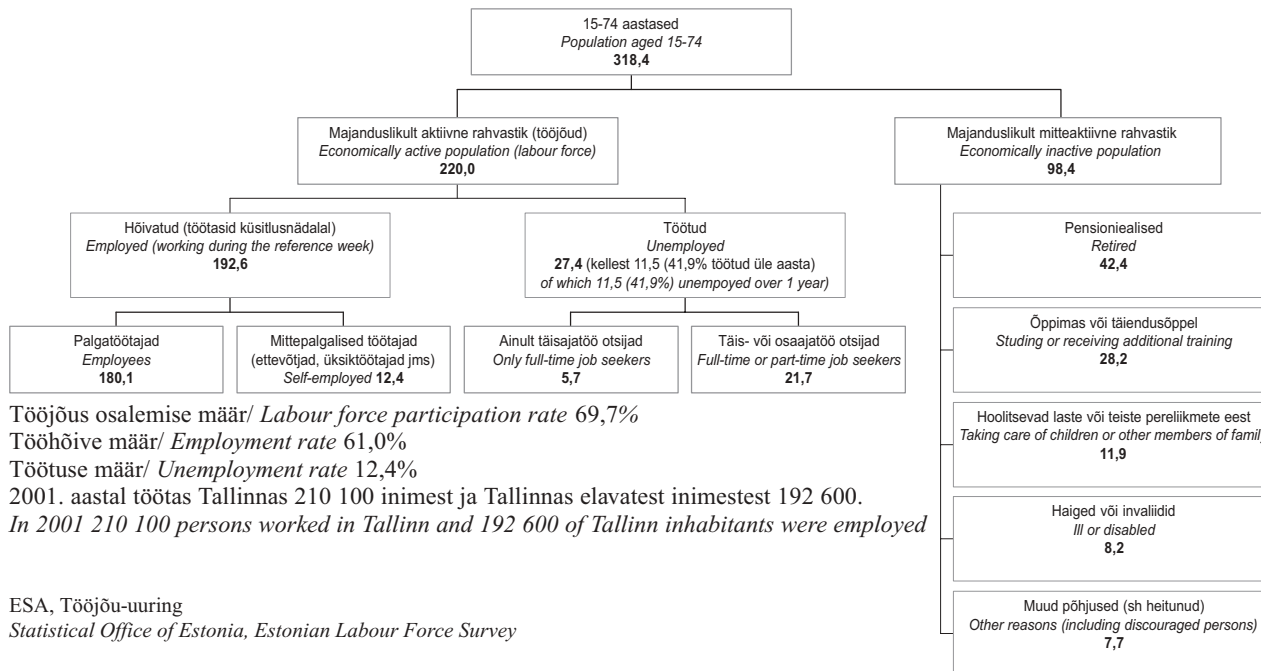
15-74 aastased
*Population aged 15-74*
**318,4**

Majanduslikult aktiivne rahvastik (tööjõud)
*Economically active population (labour force)*
**220,0**

Majanduslikult mitteaktiivne rahvastik
*Economically inactive population*
**98,4**

Hõivatud (töötasid küsitlusnädalal)
*Employed (working during the reference week)*
**192,6**

Töötud
*Unemployed*
**27,4** (kellest 11,5 (41,9% töötud üle aasta)
*of which 11,5 (41,9%) unempoyed over 1 year)*

Palgatöötajad
*Employees*
**180,1**

Mittepalgalised töötajad (ettevõtjad, üksiktöötajad jms)
*Self-employed* **12,4**

Ainult täisajatöö otsijad
*Only full-time job seekers*
**5,7**

Täis- või osaajatöö otsijad
*Full-time or part-time job seekers*
**21,7**

Pensioniealised
*Retired*
**42,4**

Õppimas või täiendusõppel
*Studing or receiving additional training*
**28,2**

Hoolitsevad laste või teiste pereliikmete eest
*Taking care of children or other members of famil*
**11,9**

Haiged või invaliidid
*Ill or disabled*
**8,2**

Muud põhjused (sh heitunud)
*Other reasons (including discouraged persons)*
**7,7**

Tööjõus osalemise määr/ *Labour force participation rate* 69,7%
Tööhõive määr/ *Employment rate* 61,0%
Töötuse määr/ *Unemployment rate* 12,4%
2001. aastal töötas Tallinnas 210 100 inimest ja Tallinnas elavatest inimestest 192 600.
*In 2001 210 100 persons worked in Tallinn and 192 600 of Tallinn inhabitants were employed*

ESA, Tööjõu-uuring
*Statistical Office of Estonia, Estonian Labour Force Survey*